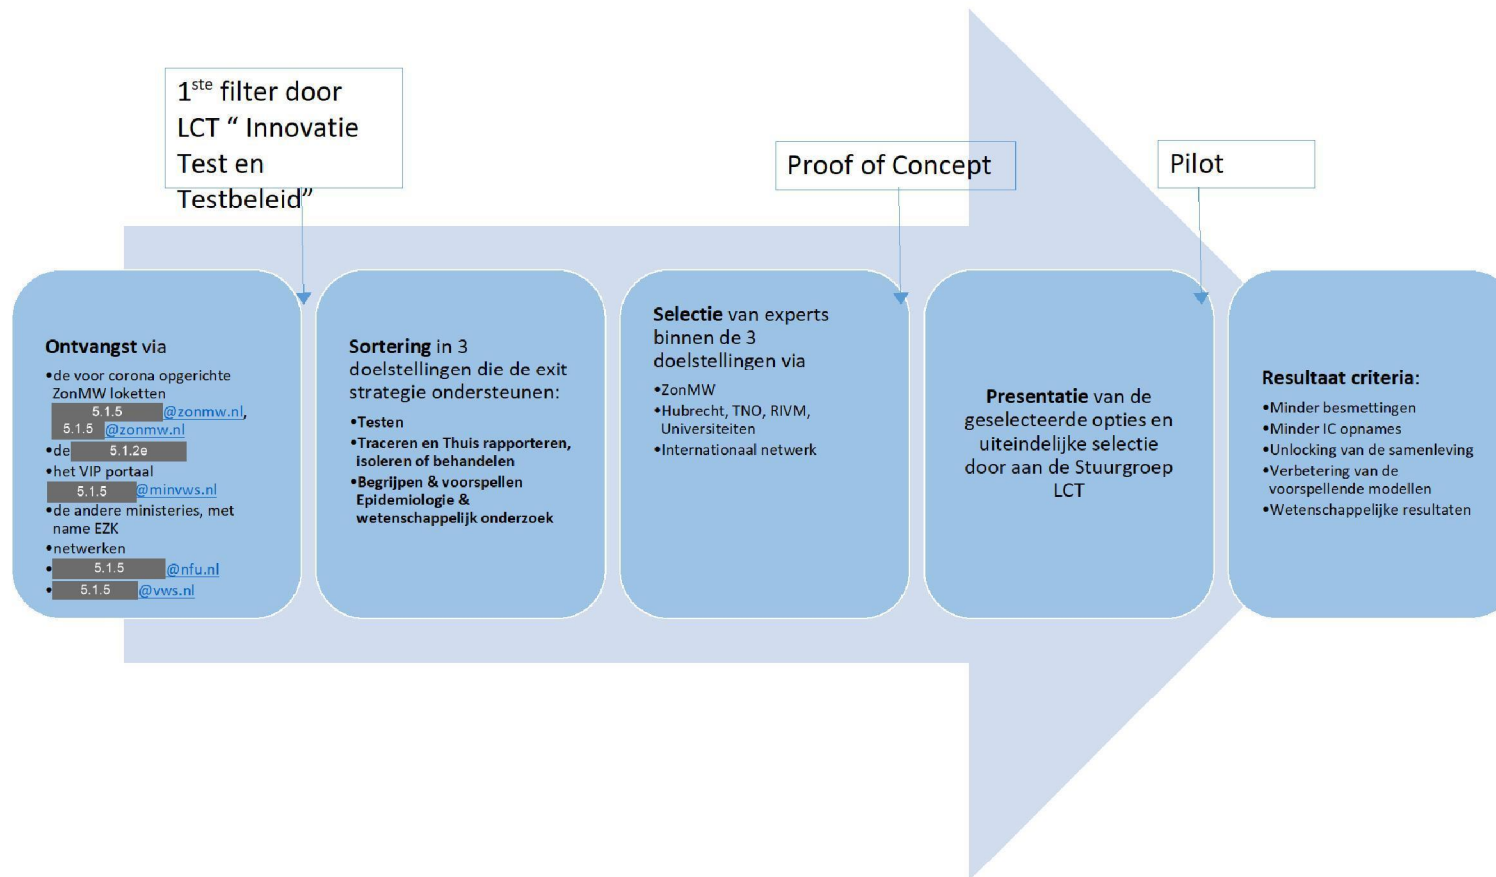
1$^{ste}$ filter door LCT " Innovatie Test en Testbeleid"

Proof of Concept

Pilot

**Ontvangst** via
•de voor corona opgerichte ZonMW loketten
5.1.5 @zonmw.nl,
5.1.5 @zonmw.nl
•de 5.1.2e
•het VIP portaal
5.1.5 @minvws.nl
•de andere ministeries, met name EZK
•netwerken
• 5.1.5 @nfu.nl
• 5.1.5 @vws.nl

**Sortering** in 3 doelstellingen die de exit strategie ondersteunen:
•Testen
•Traceren en Thuis rapporteren, isoleren of behandelen
•Begrijpen & voorspellen Epidemiologie & wetenschappelijk onderzoek

**Selectie** van experts binnen de 3 doelstellingen via
•ZonMW
•Hubrecht, TNO, RIVM, Universiteiten
•Internationaal netwerk

**Presentatie** van de geselecteerde opties en uiteindelijke selectie door aan de Stuurgroep LCT

**Resultaat criteria:**
•Minder besmettingen
•Minder IC opnames
•Unlocking van de samenleving
•Verbetering van de voorspellende modellen
•Wetenschappelijke resultaten